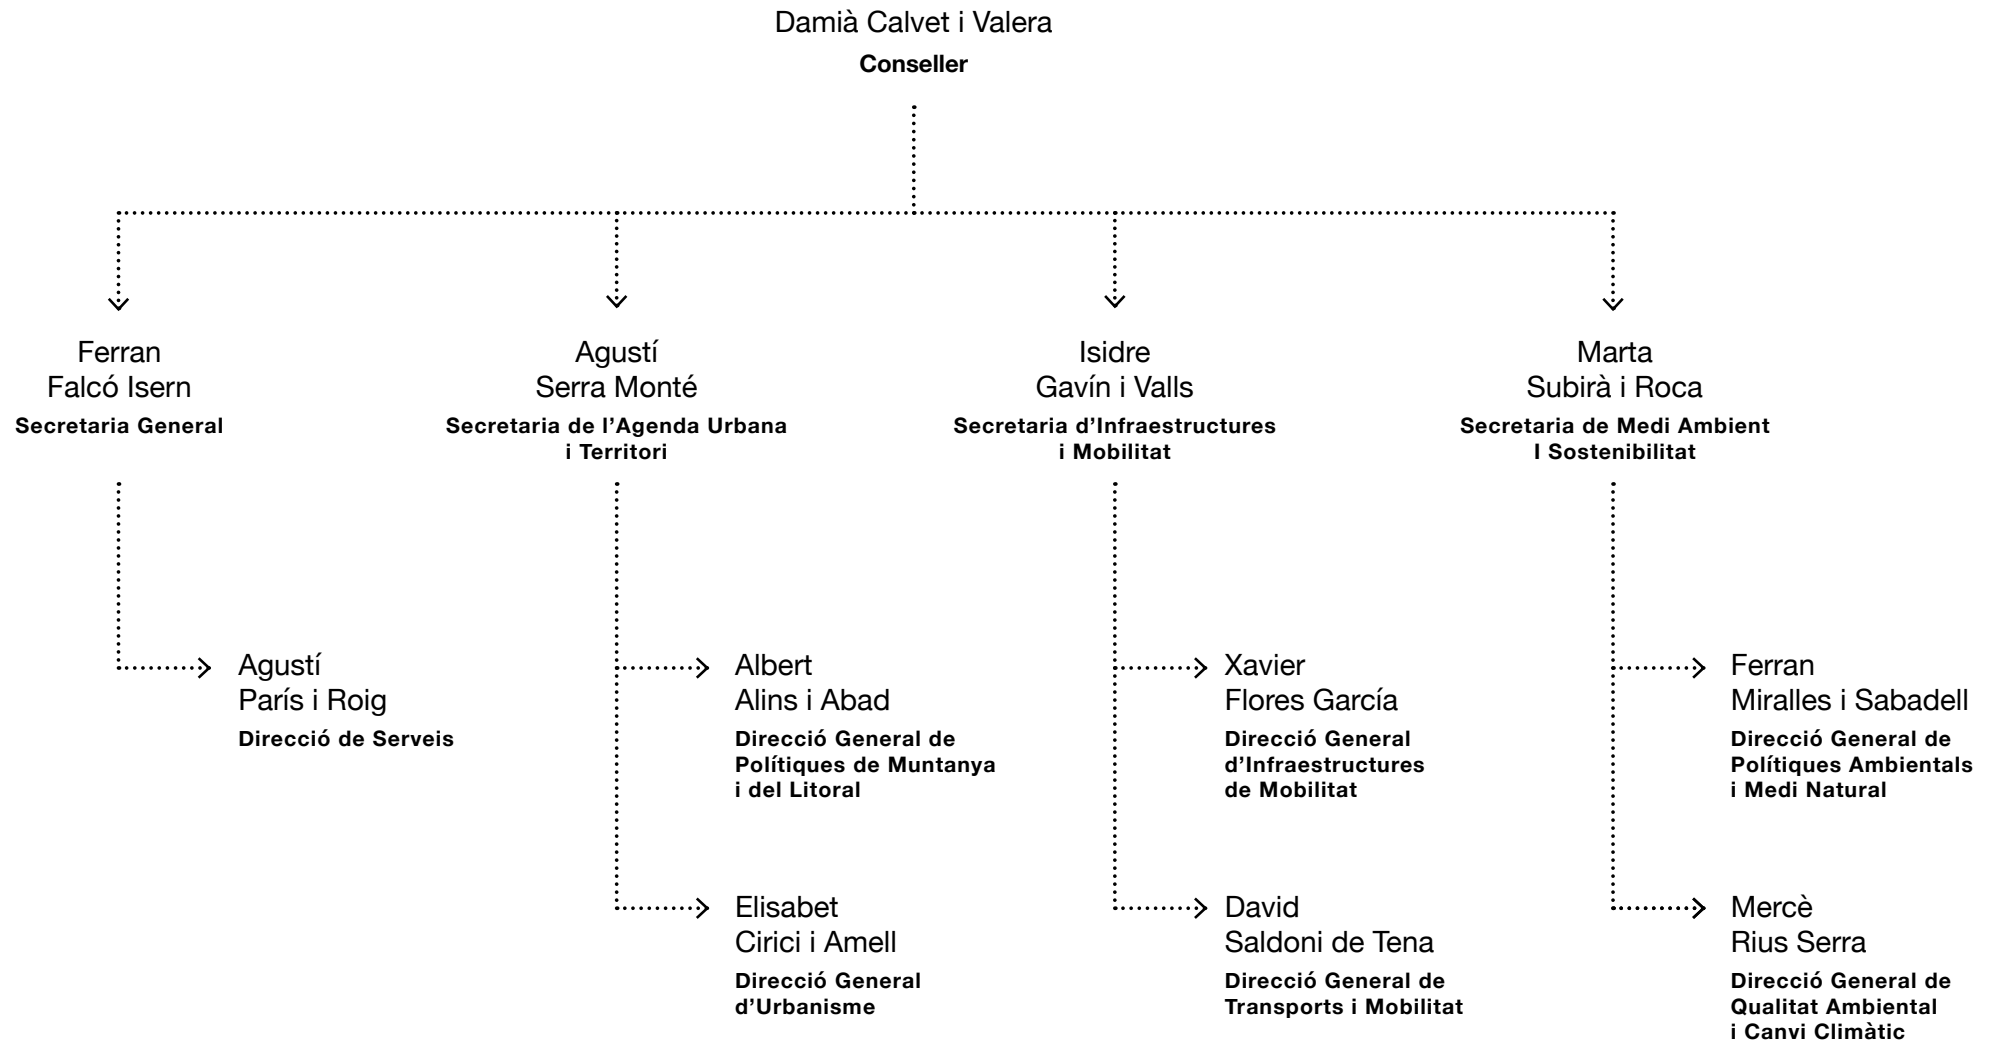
Damià Calvet i Valera
**Conseller**

Ferran
Falcó Isern
**Secretaria General**

Agustí
París i Roig
**Direcció de Serveis**

Agustí
Serra Monté
**Secretaria de l'Agenda Urbana i Territori**

Albert
Alins i Abad
**Direcció General de Polítiques de Muntanya i del Litoral**

Elisabet
Cirici i Amell
**Direcció General d'Urbanisme**

Isidre
Gavín i Valls
**Secretaria d'Infraestructures i Mobilitat**

Xavier
Flores García
**Direcció General d'Infraestructures de Mobilitat**

David
Saldoni de Tena
**Direcció General de Transports i Mobilitat**

Marta
Subirà i Roca
**Secretaria de Medi Ambient I Sostenibilitat**

Ferran
Miralles i Sabadell
**Direcció General de Polítiques Ambientals i Medi Natural**

Mercè
Rius Serra
**Direcció General de Qualitat Ambiental i Canvi Climàtic**